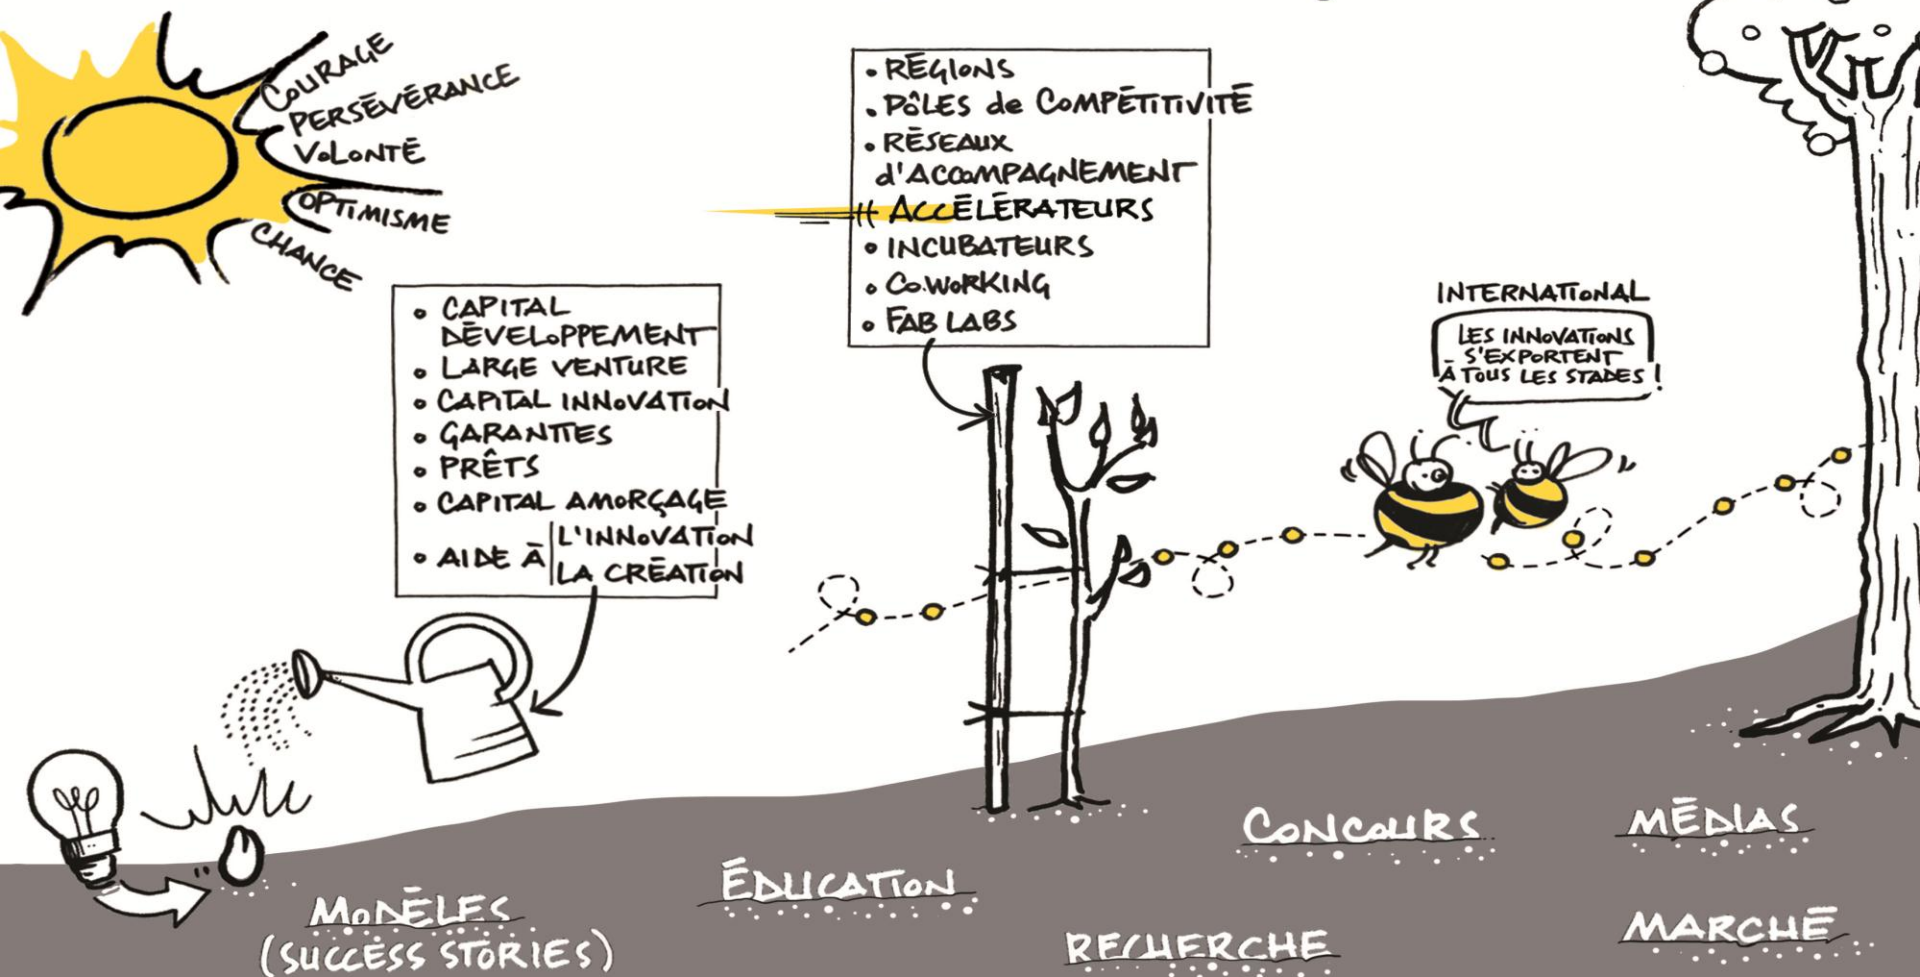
COURAGE
PERSÉVÉRANCE
VOLONTÉ
OPTIMISME
CHANCE

• RÉGIONS
• PÔLES de COMPÉTITIVITÉ
• RÉSEAUX d'ACCOMPAGNEMENT
• ACCÉLÉRATEURS
• INCUBATEURS
• CO.WORKING
• FAB LABS

• CAPITAL DÉVELOPPEMENT
• LARGE VENTURE
• CAPITAL INNOVATION
• GARANTIES
• PRÊTS
• CAPITAL AMORÇAGE
• AIDE À L'INNOVATION / LA CRÉATION

INTERNATIONAL
LES INNOVATIONS S'EXPORTENT À TOUS LES STADES !

MODÈLES (SUCCESS STORIES)
ÉDUCATION
CONCOURS
MÉDIAS
RECHERCHE
MARCHÉ